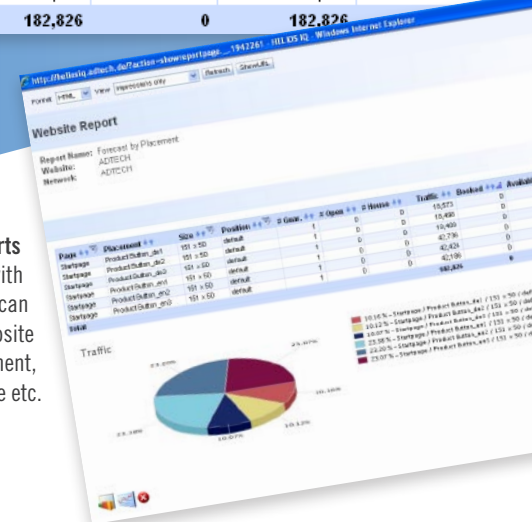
182,826 0 182,826

http://heliosiq.adtech.de/?action=showreportpage...1942261 - HELIOS IQ - Windows Internet Explorer

Format HTML View Impressions only Refresh ShowURL

Website Report

Report Name: Forecast by Placement
Website: ADTECH
Network: ADTECH

| Page | Placement | Size | Position | # Guar. | # Open | # House | Traffic | Booked | Availa |
|---|---|---|---|---|---|---|---|---|---|
| Startpage | ProductButton_de1 | 151 x 50 | default | 1 | 0 | 0 | 18,573 | 0 | |
| Startpage | ProductButton_de2 | 151 x 50 | default | 1 | 0 | 0 | 18,498 | 0 | |
| Startpage | ProductButton_de3 | 151 x 50 | default | 1 | 0 | 0 | 18,400 | 0 | |
| Startpage | ProductButton_en1 | 151 x 50 | default | 1 | 0 | 0 | 42,736 | 0 | |
| Startpage | ProductButton_en2 | 151 x 50 | default | 1 | 0 | 0 | 42,424 | 0 | |
| Startpage | ProductButton_en3 | 151 x 50 | default | 1 | 0 | 0 | 42,186 | 0 | |
| Total | | | | | | | 182,826 | 0 | |

Traffic

10.16% – Startpage / Product Button_de1 / (151 x 50 / def
10.12% – Startpage / Product Button_de2 / (151 x 50 / d
10.07% – Startpage / Product Button_de3 / (151 x 50 / d
23.38% – Startpage / Product Button_en1 / (151 x 50 / d
23.20% – Startpage / Product Button_en2 / (151 x 50 / d
23.07% – Startpage / Product Button_en3 / (151 x 50 / d

23.20% 23.07% 10.16% 10.12% 10.07% 23.38%

rts
ith
can
bsite
ment,
e etc.